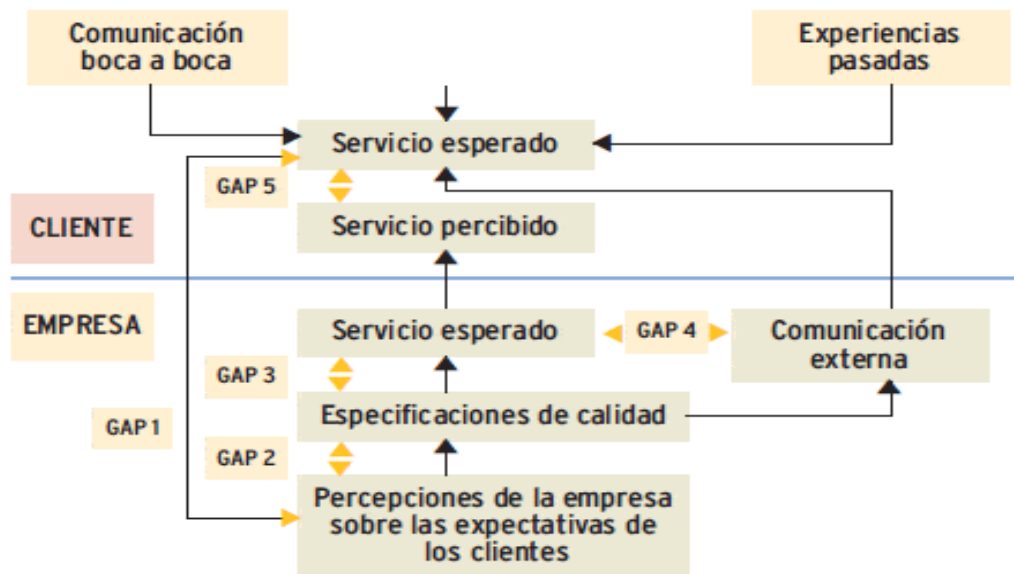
Comunicación boca a boca

Experiencias pasadas

Servicio esperado

GAP 5

Servicio percibido

CLIENTE

EMPRESA

Servicio esperado

GAP 4

Comunicación externa

GAP 3

GAP 1

Especificaciones de calidad

GAP 2

Percepciones de la empresa sobre las expectativas de los clientes